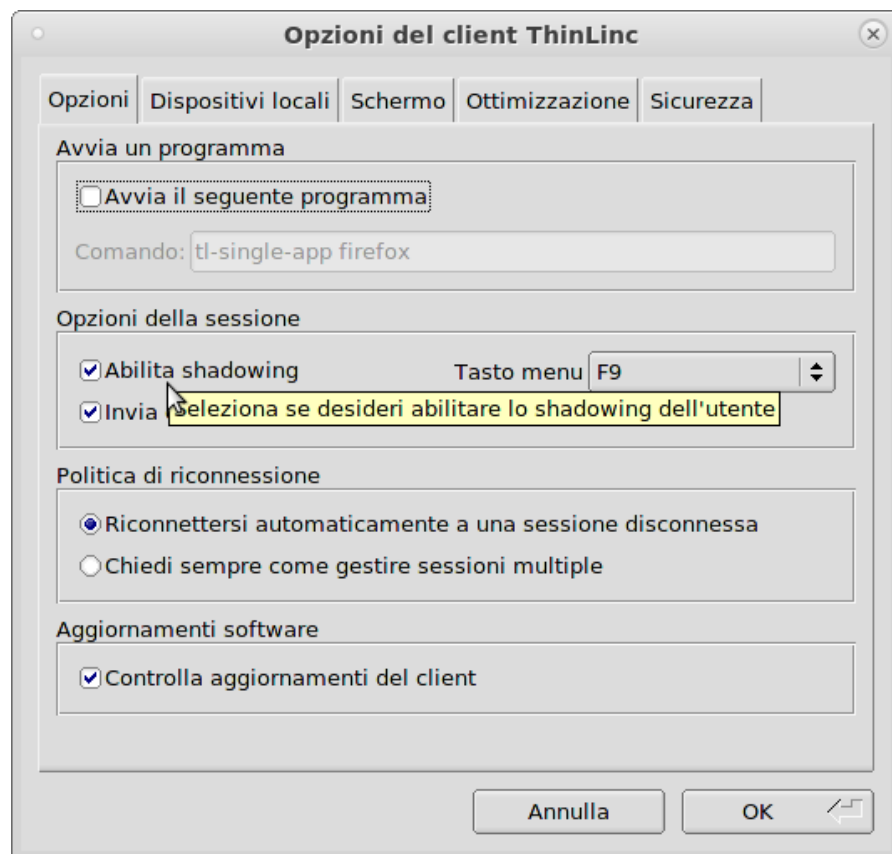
Opzioni del client ThinLinc

Opzioni | Dispositivi locali | Schermo | Ottimizzazione | Sicurezza

Avvia un programma

Avvia il seguente programma

Comando: tl-single-app firefox

Opzioni della sessione

Abilita shadowing

Tasto menu F9

Invia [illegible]

Seleziona se desideri abilitare lo shadowing dell'utente

Politica di riconnessione

Riconnettersi automaticamente a una sessione disconnessa

Chiedi sempre come gestire sessioni multiple

Aggiornamenti software

Controlla aggiornamenti del client

Annulla

OK